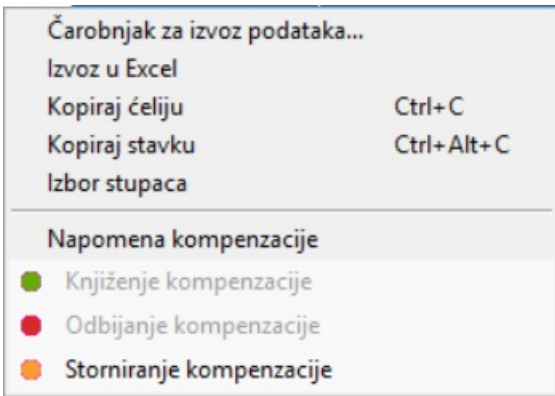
Čarobnjak za izvoz podataka...
Izvoz u Excel
Kopiraj ćeliju Ctrl+C
Kopiraj stavku Ctrl+Alt+C
Izbor stupaca

Napomena kompenzacije
Knjiženje kompenzacije
Odbijanje kompenzacije
Storniranje kompenzacije